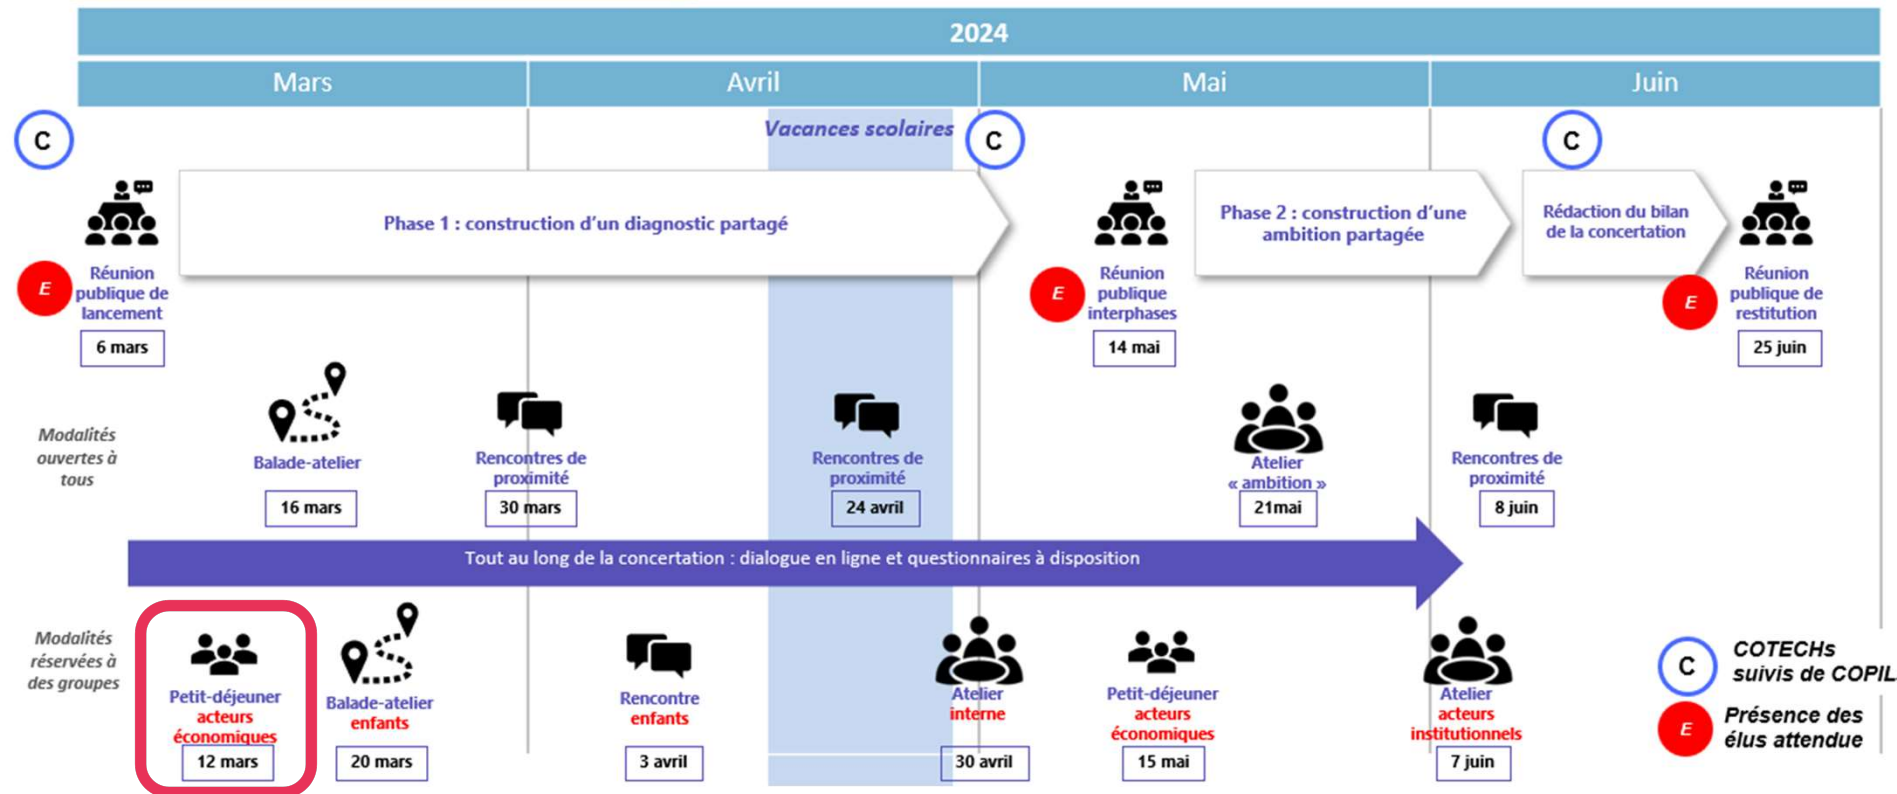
2024

| Mars | Avril | Mai | Juin |
|---|---|---|---|

Vacances scolaires

C

Phase 1 : construction d'un diagnostic partagé

C

Phase 2 : construction d'une ambition partagée

C

Rédaction du bilan de la concertation

E Réunion publique de lancement
6 mars

E Réunion publique interphases
14 mai

E Réunion publique de restitution
25 juin

Modalités ouvertes à tous

Balade-atelier
16 mars

Rencontres de proximité
30 mars

Rencontres de proximité
24 avril

Atelier « ambition »
21mai

Rencontres de proximité
8 juin

Tout au long de la concertation : dialogue en ligne et questionnaires à disposition

Modalités réservées à des groupes

Petit-déjeuner acteurs économiques
12 mars

Balade-atelier enfants
20 mars

Rencontre enfants
3 avril

Atelier interne
30 avril

Petit-déjeuner acteurs économiques
15 mai

Atelier acteurs institutionnels
7 juin

C COTECHs suivis de COPIL

E Présence des élus attendue